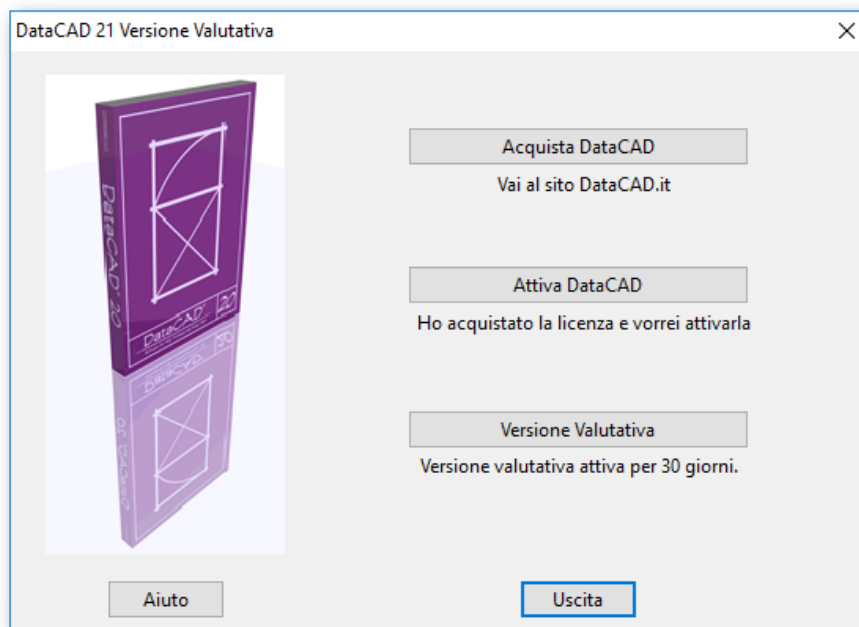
DataCAD 21 Versione Valutativa

DataCAD 20

DataCAD

Acquista DataCAD

Vai al sito DataCAD.it

Attiva DataCAD

Ho acquistato la licenza e vorrei attivarla

Versione Valutativa

Versione valutativa attiva per 30 giorni.

Aiuto

Uscita